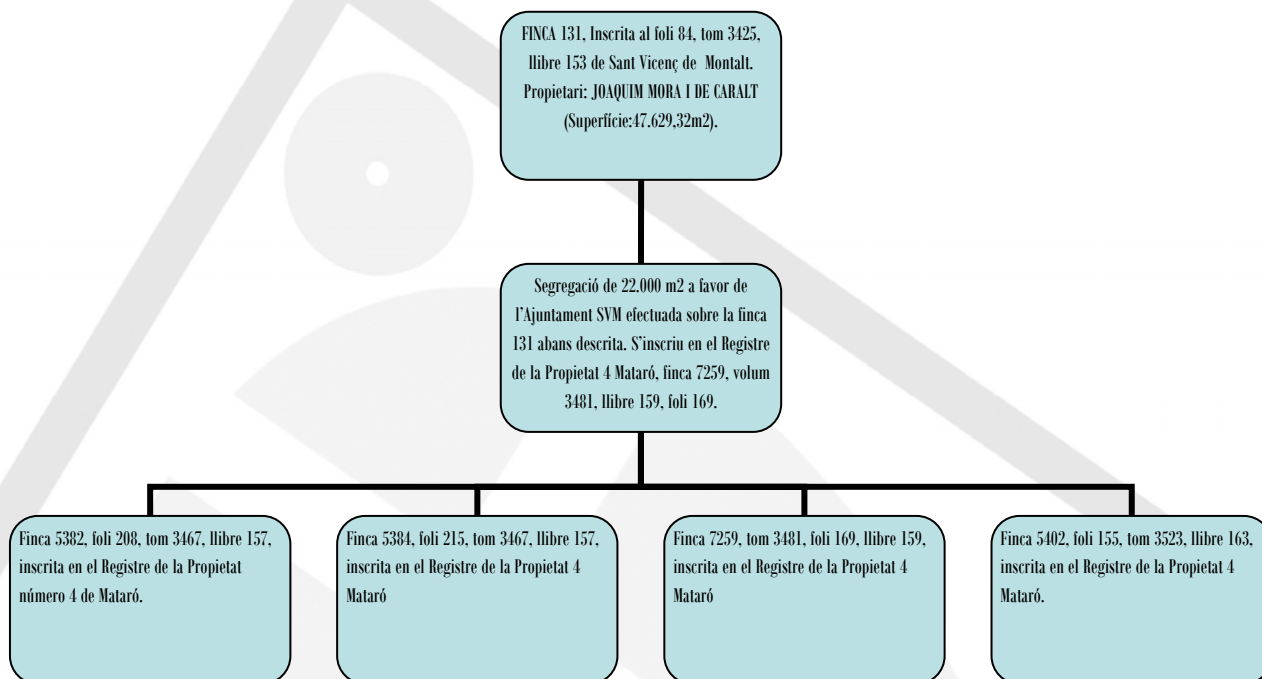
FINCA 131, Inscrita al foli 84, tom 3425, llibre 153 de Sant Vicenç de Montalt. Propietari: JOAQUIM MORA I DE CARALT (Superfície:47.629,32m2).

Segregació de 22.000 m2 a favor de l'Ajuntament SVM efectuada sobre la finca 131 abans descrita. S'inscriu en el Registre de la Propietat 4 Mataró, finca 7259, volum 3481, llibre 159, foli 169.

Finca 5382, foli 208, tom 3467, llibre 157, inscrita en el Registre de la Propietat número 4 de Mataró.

Finca 5384, foli 215, tom 3467, llibre 157, inscrita en el Registre de la Propietat 4 Mataró

Finca 7259, tom 3481, foli 169, llibre 159, inscrita en el Registre de la Propietat 4 Mataró

Finca 5402, foli 155, tom 3523, llibre 163, inscrita en el Registre de la Propietat 4 Mataró.